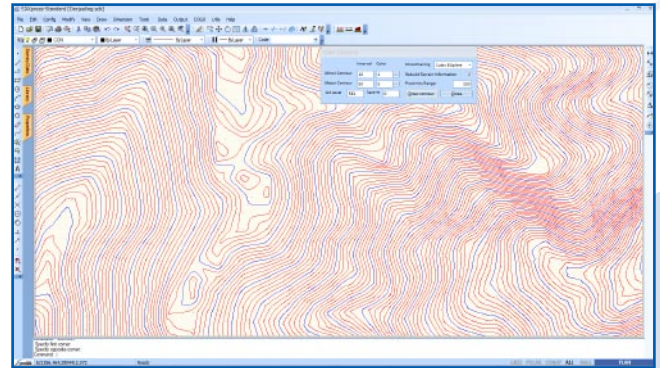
File Edit Config Modify View Draw Dimension Tools Data Output COGO Utils Help

CON

ByLayer

ByLayer

ByLayer

Code

Interval Color

Minor Contour

Major Contour

Interpolate

Rebuild Terrain Information

Maximum Range

Specify first corner:
Specify opposite corner:
Command:

Ready

PLAN